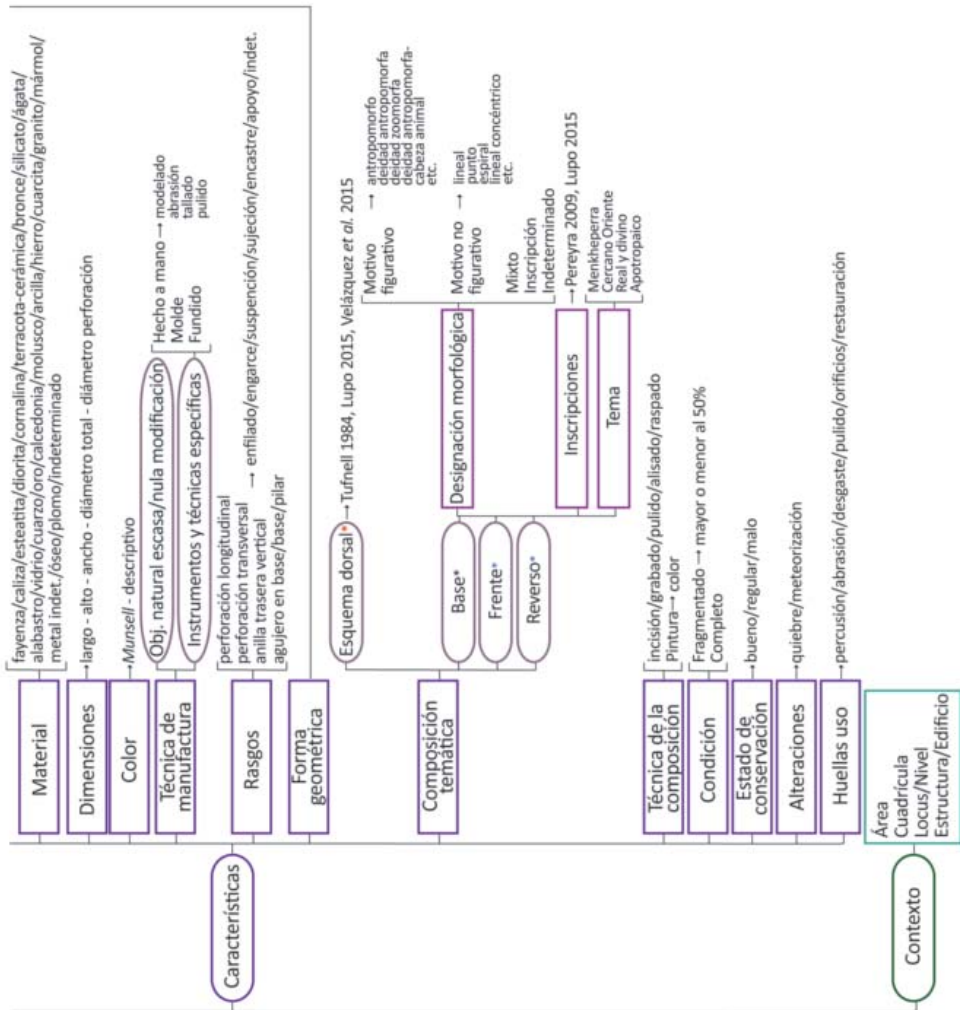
Características

Material
fayenza/caliza/esteatita/diorita/cornalina/terracota-cerámica/bronce/silicato/ágata/alabastro/vidrio/cuarzo/oro/calcedonia/molusco/arcilla/hierro/cuarcita/granito/mármol/metal indet./óseo/plomo/indeterminado

Dimensiones
→ largo - alto - ancho - diámetro total - diámetro perforación

Color
→ *Munsell* - descriptivo

Técnica de manufactura
Obj. natural escasa/nula modificación
Instrumentos y técnicas específicas
Hecho a mano → modelado abrasión tallado pulido
Molde
Fundido

Rasgos
perforación longitudinal
perforación transversal
anilla trasera vertical
agujero en base/base/pilar
→ enfilado/engarce/suspención/sujeción/encastre/apoyo/indet.

Forma geométrica

Composición temática
Esquema dorsal* → Tufnell 1984, Lupo 2015, Velázquez *et al.* 2015
Base*
Frente*
Reverso*
Designación morfológica
Motivo figurativo → antropomorfo deidad antropomorfa deidad zoomorfa deidad antropomorfa-cabeza animal etc.
Motivo no figurativo → lineal punto espiral lineal concéntrico etc.
Mixto
Inscripción
Indeterminado
Inscripciones → Pereyra 2009, Lupo 2015
Tema
Menkheperra
Cercano Oriente
Real y divino
Apotropaico

Técnica de la composición
incisión/grabado/pulido/alisado/raspado
Pintura → color

Condición
Fragmentado → mayor o menor al 50%
Completo

Estado de conservación
→ bueno/regular/malo

Alteraciones
→ quiebre/meteorización

Huellas uso
→ percusión/abrasión/desgaste/pulido/orificios/restauración

Contexto
Área
Cuadrícula
Locus/Nivel
Estructura/Edificio